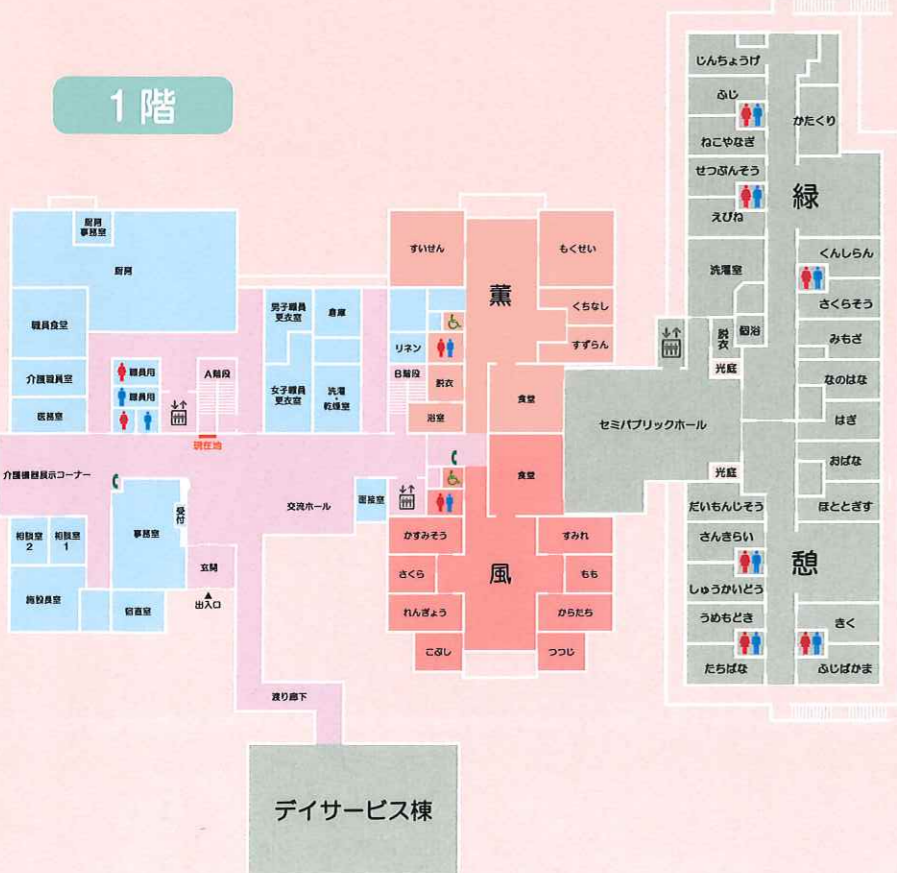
1階

厨房事務室
厨房
職員食堂
介護職員室
医務室
職員用
職員用
A階段
現在地
男子職員更衣室
倉庫
女子職員更衣室
洗濯・乾燥室
介護機器展示コーナー
事務室
受付
交流ホール
面接室
相談室2
相談室1
施設長室
宿直室
玄関
出入口
渡り廊下
デイサービス棟

すいせん
薫
もくせい
くちなし
すずらん
リネン
B階段
脱衣
浴室
食堂
食堂
かすみそう
すみれ
さくら
風
もも
れんぎょう
からたち
こぶし
つつじ

セミパブリックホール
光庭
光庭
脱衣
個浴

じんちょうげ
ふじ
かたくり
ねこやなぎ
せつぶんそう
緑
えびね
くんしらん
洗濯室
さくらそう
みもざ
なのはな
はぎ
おばな
だいもんじそう
ほととぎす
さんきらい
憩
しゅうかいどう
うめもどき
きく
たちばな
ふじばかま